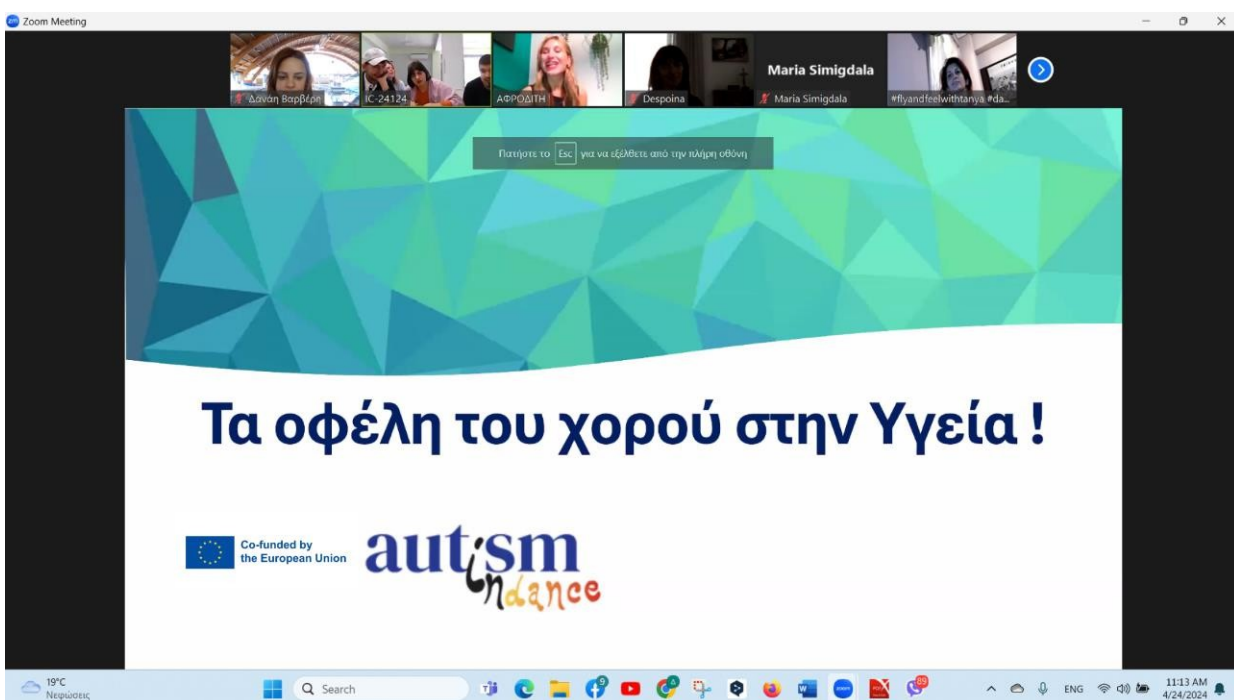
Zoom Meeting

Δανάη Βαρβέρη
IC-24124
ΑΦΡΟΔΙΤΗ
Despoina
Maria Simigdala
Maria Simigdala
#flyandfeelwithtanya #da...

Πατήστε το Esc για να εξέλθετε από την πλήρη οθόνη

Τα οφέλη του χορού στην Υγεία !

Co-funded by the European Union

autism in dance

19°C
Νεφώσεις

Search

ENG

11:13 AM
4/24/2024